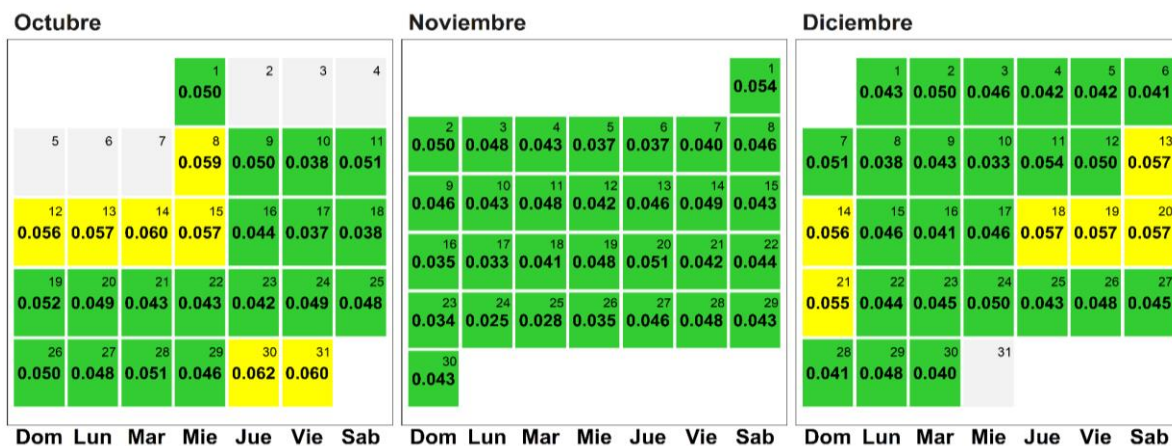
Octubre

| Dom | Lun | Mar | Mie | Jue | Vie | Sab |
|---|---|---|---|---|---|---|
| | | | 1 0.050 | 2 | 3 | 4 |
| 5 | 6 | 7 | 8 0.059 | 9 0.050 | 10 0.038 | 11 0.051 |
| 12 0.056 | 13 0.057 | 14 0.060 | 15 0.057 | 16 0.044 | 17 0.037 | 18 0.038 |
| 19 0.052 | 20 0.049 | 21 0.043 | 22 0.043 | 23 0.042 | 24 0.049 | 25 0.048 |
| 26 0.050 | 27 0.048 | 28 0.051 | 29 0.046 | 30 0.062 | 31 0.060 | |

Noviembre

| Dom | Lun | Mar | Mie | Jue | Vie | Sab |
|---|---|---|---|---|---|---|
| | | | | | | 1 0.054 |
| 2 0.050 | 3 0.048 | 4 0.043 | 5 0.037 | 6 0.037 | 7 0.040 | 8 0.046 |
| 9 0.046 | 10 0.043 | 11 0.048 | 12 0.042 | 13 0.046 | 14 0.049 | 15 0.043 |
| 16 0.035 | 17 0.033 | 18 0.041 | 19 0.048 | 20 0.051 | 21 0.042 | 22 0.044 |
| 23 0.034 | 24 0.025 | 25 0.028 | 26 0.035 | 27 0.046 | 28 0.048 | 29 0.043 |
| 30 0.043 | | | | | | |

Diciembre

| Dom | Lun | Mar | Mie | Jue | Vie | Sab |
|---|---|---|---|---|---|---|
| | 1 0.043 | 2 0.050 | 3 0.046 | 4 0.042 | 5 0.042 | 6 0.041 |
| 7 0.051 | 8 0.038 | 9 0.043 | 10 0.033 | 11 0.054 | 12 0.050 | 13 0.057 |
| 14 0.056 | 15 0.046 | 16 0.041 | 17 0.046 | 18 0.057 | 19 0.057 | 20 0.057 |
| 21 0.055 | 22 0.044 | 23 0.045 | 24 0.050 | 25 0.043 | 26 0.048 | 27 0.045 |
| 28 0.041 | 29 0.048 | 30 0.040 | 31 | | | |